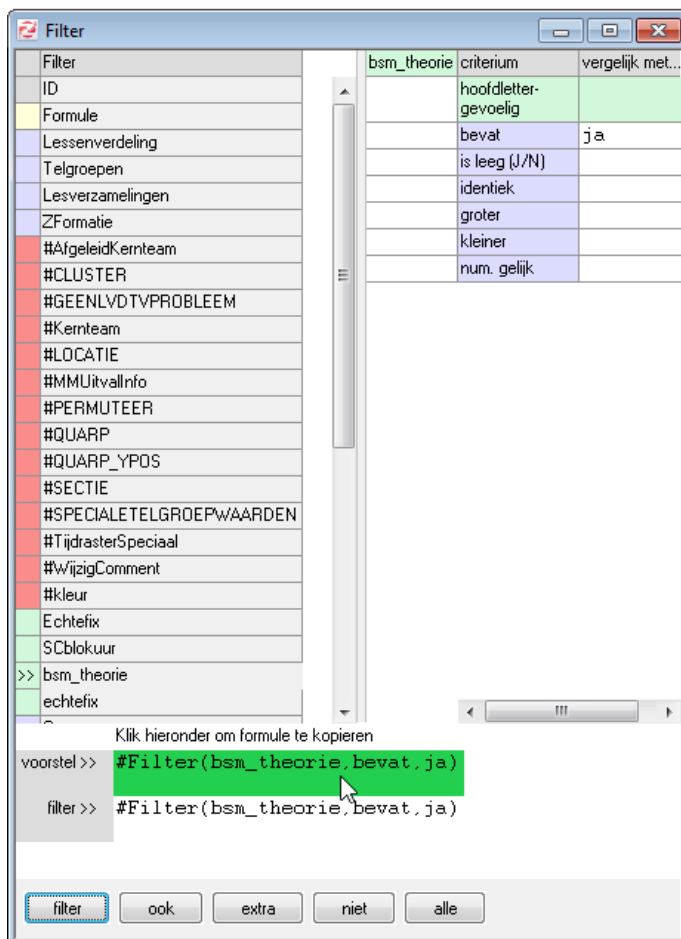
Filter

| | Filter |
|---|---|
| | ID |
| | Formule |
| | Lessenverdeling |
| | Telgroepen |
| | Lesverzamelingen |
| | ZFormatie |
| | #AfgeleidKernteam |
| | #CLUSTER |
| | #GEENLVDTVPROBLEEM |
| | #Kernteam |
| | #LOCATIE |
| | #MMUitvalInfo |
| | #PERMUTEER |
| | #QUARP |
| | #QUARP_YPOS |
| | #SECTIE |
| | #SPECIALETELGROEPWAARDEN |
| | #TijdrasterSpeciaal |
| | #WijzigComment |
| | #kleur |
| | Echtefix |
| | SCblokuur |
| >> | bsm_theorie |
| | echtefix |

| bsm_theorie | criterium | vergelijk met... |
|---|---|---|
| | hoofdletter-gevoelig | |
| | bevat | ja |
| | is leeg (J/N) | |
| | identiek | |
| | groter | |
| | kleiner | |
| | num. gelijk | |

Klik hieronder om formule te kopieren

voorstel >> #Filter(bsm_theorie,bevat,ja)

filter >> #Filter(bsm_theorie,bevat,ja)

filter ook extra niet alle